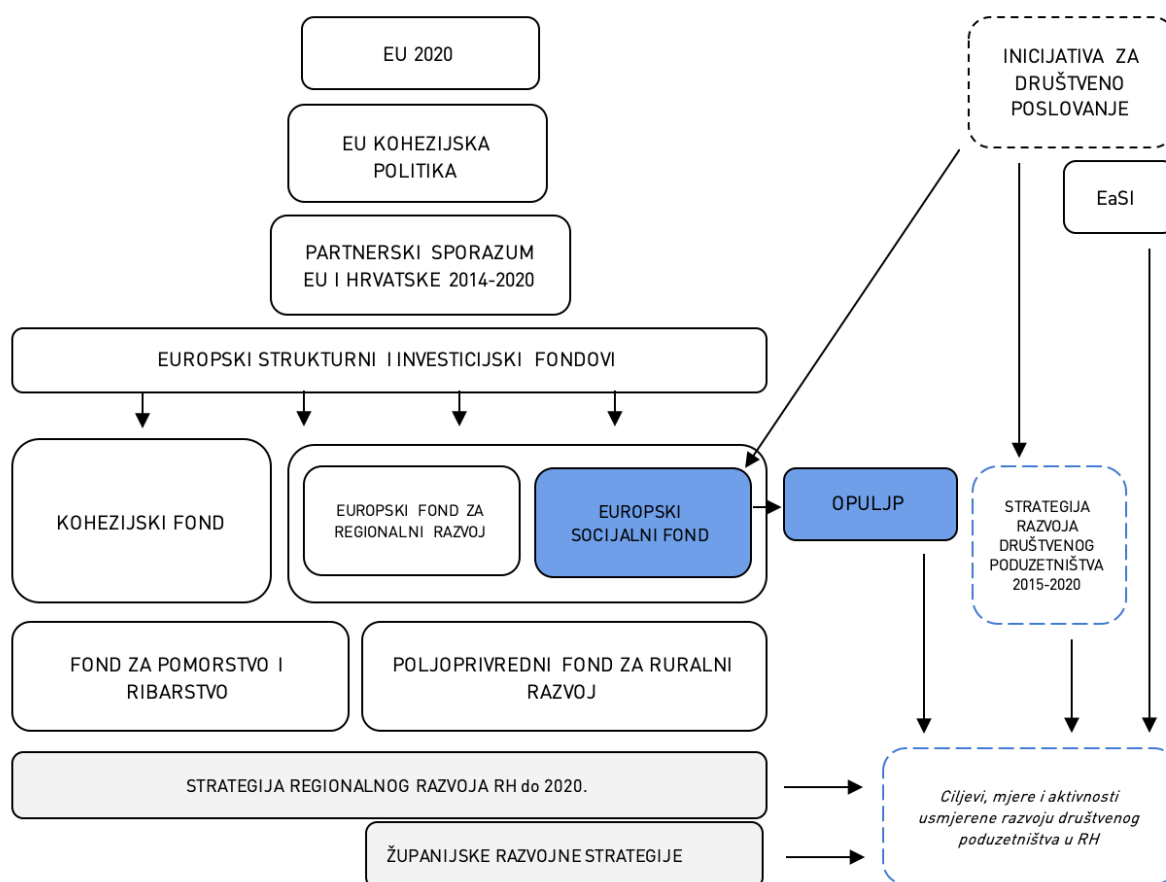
EU 2020

EU KOHEZIJSKA POLITIKA

PARTNERSKI SPORAZUM EU I HRVATSKE 2014-2020

INICIJATIVA ZA DRUŠTVENO POSLOVANJE

EaSI

EUROPSKI STRUKTURNI I INVESTICIJSKI FONDOVI

KOHEZIJSKI FOND

EUROPSKI FOND ZA REGIONALNI RAZVOJ

EUROPSKI SOCIJALNI FOND

OPULJP

STRATEGIJA RAZVOJA DRUŠTVENOG PODUZETNIŠTVA 2015-2020

FOND ZA POMORSTVO I RIBARSTVO

POLJOPRIVREDNI FOND ZA RURALNI RAZVOJ

STRATEGIJA REGIONALNOG RAZVOJA RH do 2020.

ŽUPANIJSKE RAZVOJNE STRATEGIJE

Ciljevi, mjere i aktivnosti usmjerene razvoju društvenog poduzetništva u RH